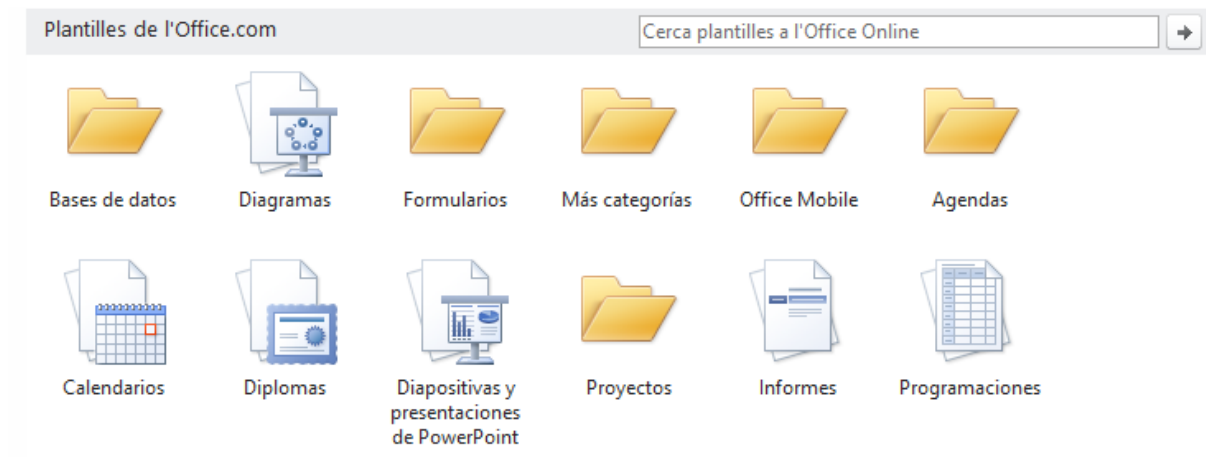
Plantilles de l'Office.com

Cerca plantilles a l'Office Online

Bases de datos

Diagramas

Formularios

Más categorías

Office Mobile

Agendas

Calendarios

Diplomas

Diapositivas y presentaciones de PowerPoint

Proyectos

Informes

Programaciones